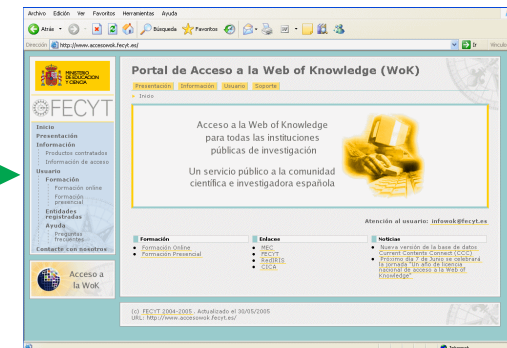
Archivo Edición Ver Favoritos Herramientas Ayuda

Atrás Búsqueda Favoritos

Dirección http://www.accesowok.fecyt.es/ Ir Vínculos

MINISTERIO DE EDUCACIÓN Y CIENCIA

FECYT

Inicio
Presentación
Información
Productos contratados
Información de acceso
Usuario
Formación
Formación online
Formación presencial
Entidades registradas
Ayuda
Preguntas frecuentes
Contacte con nosotros

Acceso a la WoK

Portal de Acceso a la Web of Knowledge (WoK)

Presentación Información Usuario Soporte

» Inicio

Acceso a la Web of Knowledge para todas las instituciones públicas de investigación

Un servicio público a la comunidad científica e investigadora española

Atención al usuario: infowok@fecyt.es

Formación
• Formación Online
• Formación Presencial

Enlaces
• MEC
• FECYT
• RedIRIS
• CICA

Noticias
• Nueva versión de la base de datos Current Contents Connect (CCC)
• Próximo día 7 de Junio se celebrará la Jornada "Un año de licencia nacional de acceso a la Web of Knowledge"

(c) FECYT 2004-2005 . Actualizado el 30/05/2005
URL: http://www.accesowok.fecyt.es/

Internet